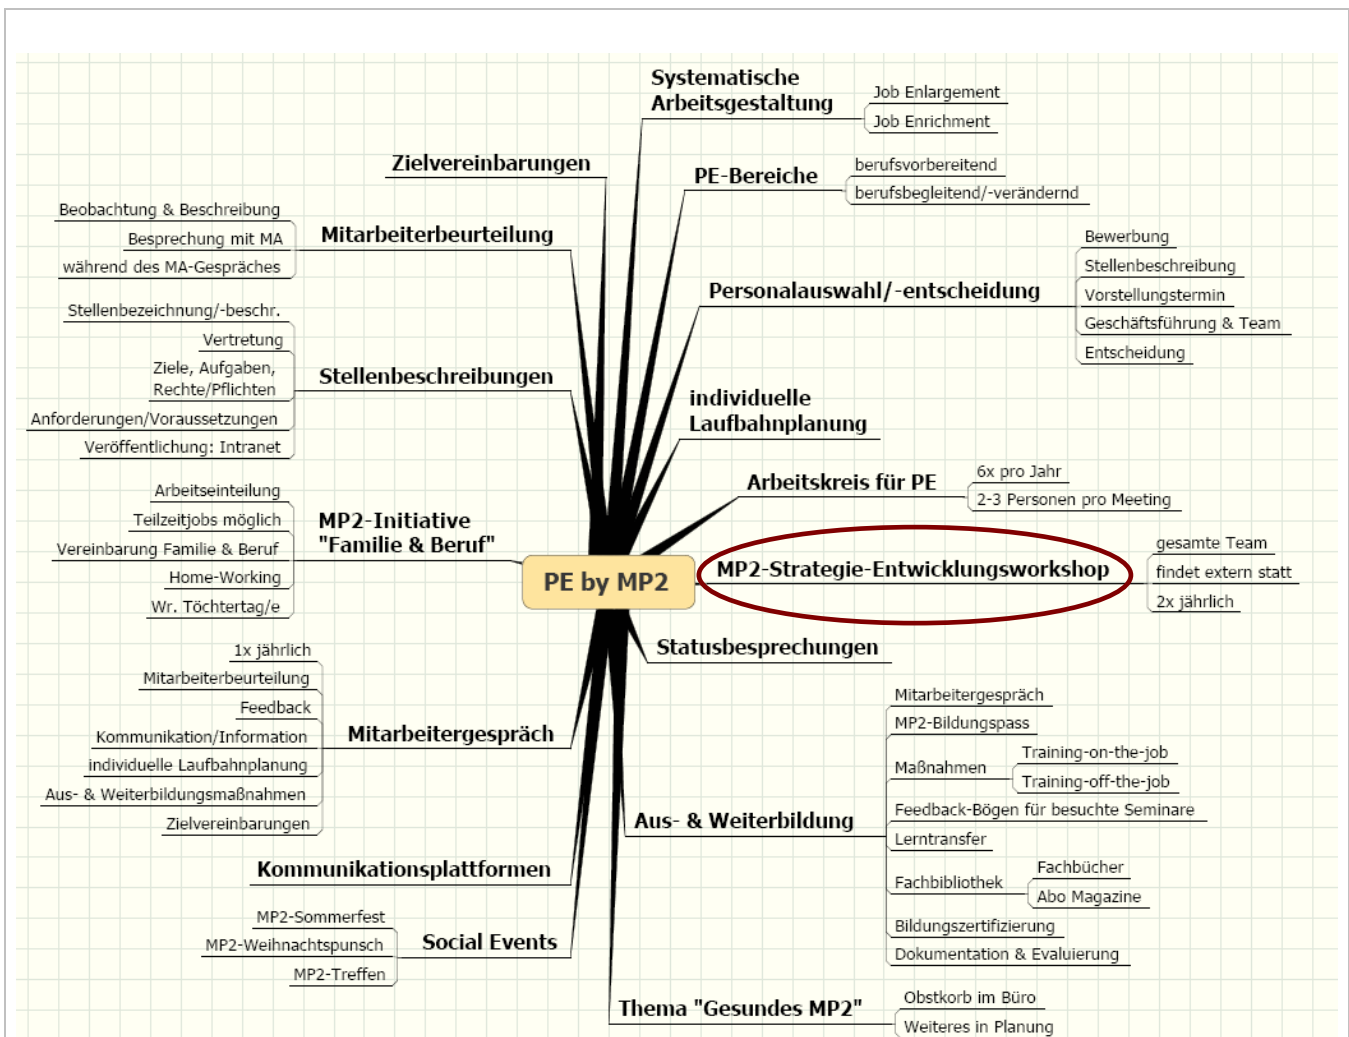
PE by MP2

Systematische Arbeitsgestaltung
Job Enlargement
Job Enrichment

PE-Bereiche
berufsvorbereitend
berufsbegleitend/-verändernd

Personalauswahl/-entscheidung
Bewerbung
Stellenbeschreibung
Vorstellungstermin
Geschäftsführung & Team
Entscheidung

individuelle Laufbahnplanung

Arbeitskreis für PE
6x pro Jahr
2-3 Personen pro Meeting

MP2-Strategie-Entwicklungsworkshop
gesamte Team
findet extern statt
2x jährlich

Statusbesprechungen

Aus- & Weiterbildung
Mitarbeitergespräch
MP2-Bildungspass
Maßnahmen
Training-on-the-job
Training-off-the-job
Feedback-Bögen für besuchte Seminare
Lerntransfer
Fachbibliothek
Fachbücher
Abo Magazine
Bildungszertifizierung
Dokumentation & Evaluierung

Thema "Gesundes MP2"
Obstkorb im Büro
Weiteres in Planung

Zielvereinbarungen

Mitarbeiterbeurteilung
Beobachtung & Beschreibung
Besprechung mit MA
während des MA-Gespräches

Stellenbeschreibungen
Stellenbezeichnung/-beschr.
Vertretung
Ziele, Aufgaben, Rechte/Pflichten
Anforderungen/Voraussetzungen
Veröffentlichung: Intranet

MP2-Initiative "Familie & Beruf"
Arbeitseinteilung
Teilzeitjobs möglich
Vereinbarung Familie & Beruf
Home-Working
Wr. Töchtertag/e

Mitarbeitergespräch
1x jährlich
Mitarbeiterbeurteilung
Feedback
Kommunikation/Information
individuelle Laufbahnplanung
Aus- & Weiterbildungsmaßnahmen
Zielvereinbarungen

Kommunikationsplattformen

Social Events
MP2-Sommerfest
MP2-Weihnachtspunsch
MP2-Treffen